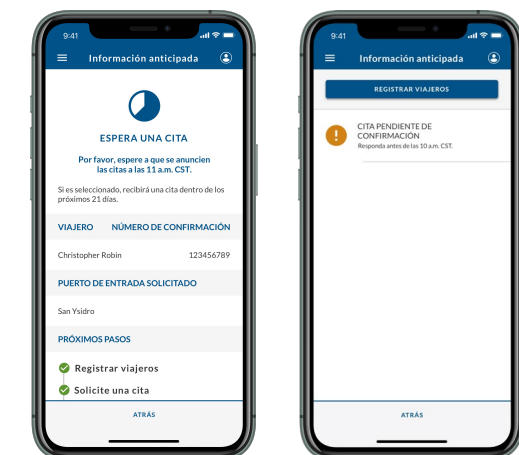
9:41

Información anticipada

ESPERA UNA CITA

Por favor, espere a que se anuncien las citas a las 11 a.m. CST.

Si es seleccionado, recibirá una cita dentro de los próximos 21 días.

| VIAJERO | NÚMERO DE CONFIRMACIÓN |
|---|---|
| Christopher Robin | 123456789 |

PUERTO DE ENTRADA SOLICITADO

San Ysidro

PRÓXIMOS PASOS

Registrar viajeros

Solicite una cita

ATRÁS

9:41

Información anticipada

REGISTRAR VIAJEROS

CITA PENDIENTE DE CONFIRMACIÓN
Responda antes de las 10 a.m. CST.

ATRÁS